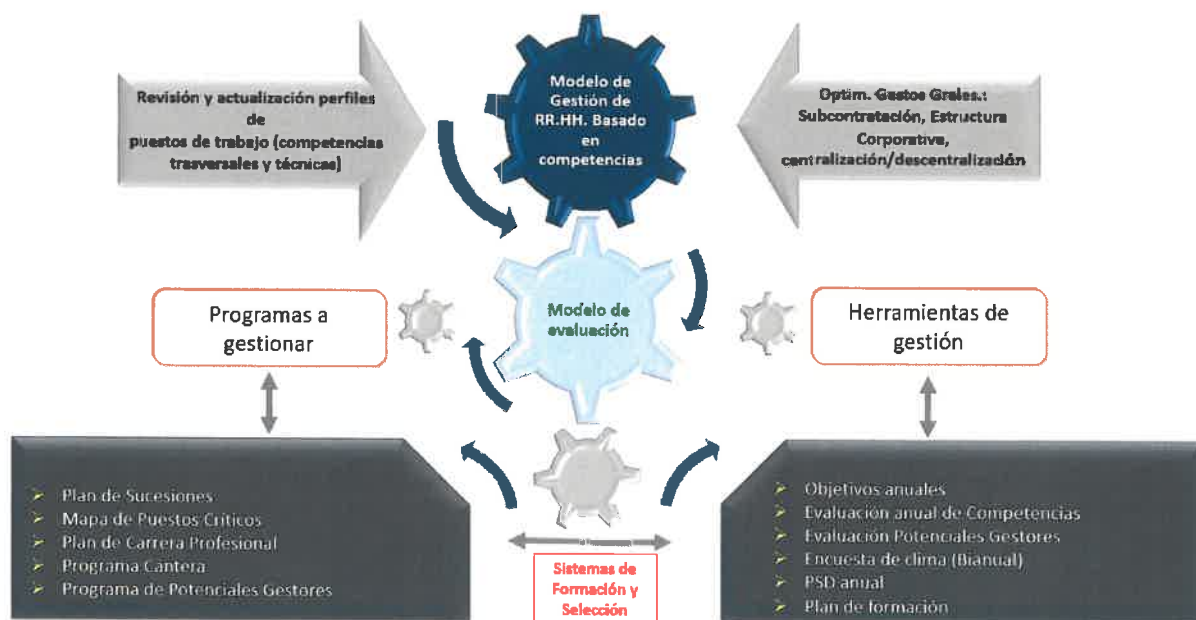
Revisión y actualización perfiles de puestos de trabajo (competencias trasversales y técnicas)

Modelo de Gestión de RR.HH. Basado en competencias

Optim. Gastos Grales.: Subcontratación, Estructura Corporativa, centralización/descentralización

Programas a gestionar

Modelo de evaluación

Herramientas de gestión

- Plan de Sucesiones
- Mapa de Puestos Críticos
- Plan de Carrera Profesional
- Programa Cantera
- Programa de Potenciales Gestores

Sistemas de Formación y Selección

- Objetivos anuales
- Evaluación anual de Competencias
- Evaluación Potenciales Gestores
- Encuesta de clima (Bianual)
- PSD anual
- Plan de formación